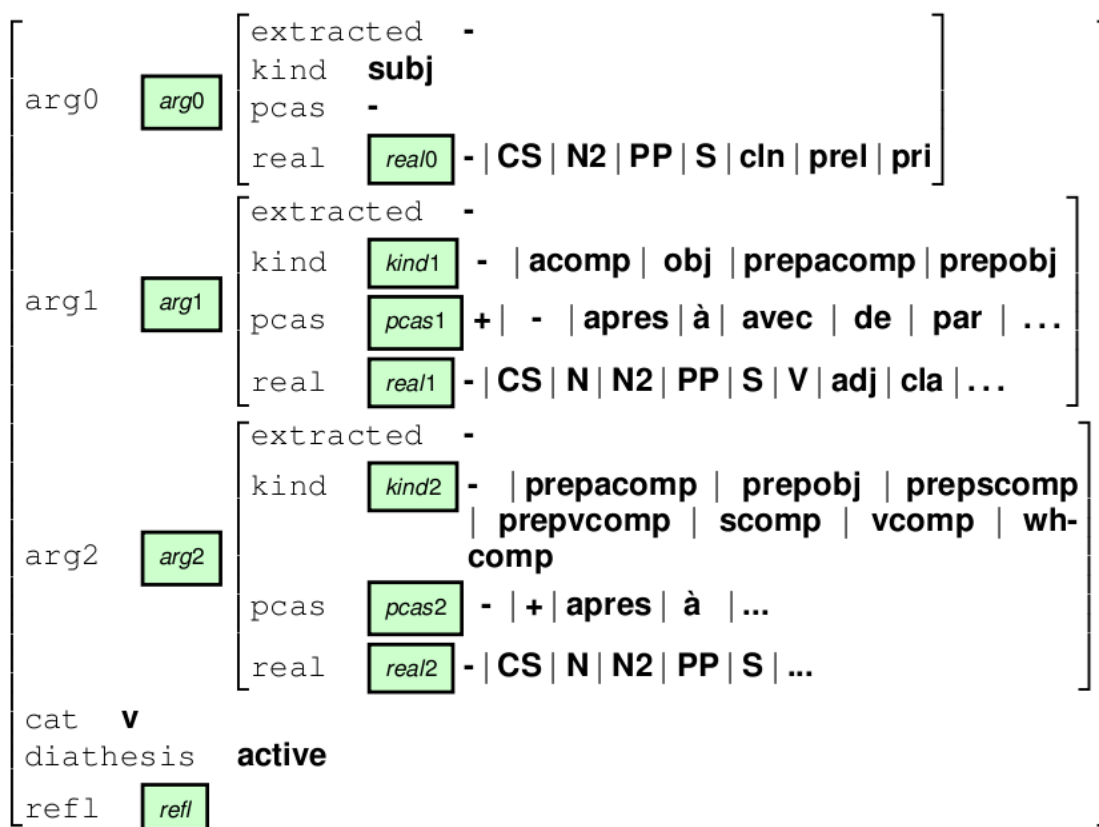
arg0 arg0
extracted -
kind subj
pcas -
real real0 - | CS | N2 | PP | S | cln | prel | pri

arg1 arg1
extracted -
kind kind1 - | acomp | obj | prepacomp | prepobj
pcas pcas1 + | - | apres | à | avec | de | par | ...
real real1 - | CS | N | N2 | PP | S | V | adj | cla | ...

arg2 arg2
extracted -
kind kind2 - | prepacomp | prepobj | prepscomp | prepvcomp | scomp | vcomp | whcomp
pcas pcas2 - | + | apres | à | ...
real real2 - | CS | N | N2 | PP | S | ...

cat v
diathesis active
refl refl